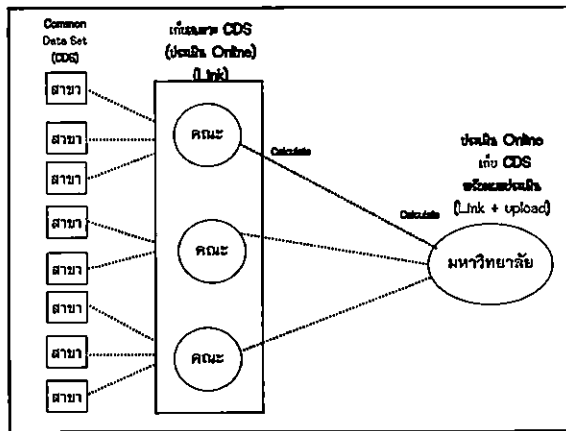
Common Data Set (CDS)

เก็บเฉพาะ CDS (ประเมิน Online) (Link)

สาขา

สาขา

สาขา

สาขา

สาขา

สาขา

สาขา

สาขา

คณะ

คณะ

คณะ

Calculate

Calculate

ประเมิน Online เก็บ CDS พร้อมผลประเมิน (Link + upload)

มหาวิทยาลัย